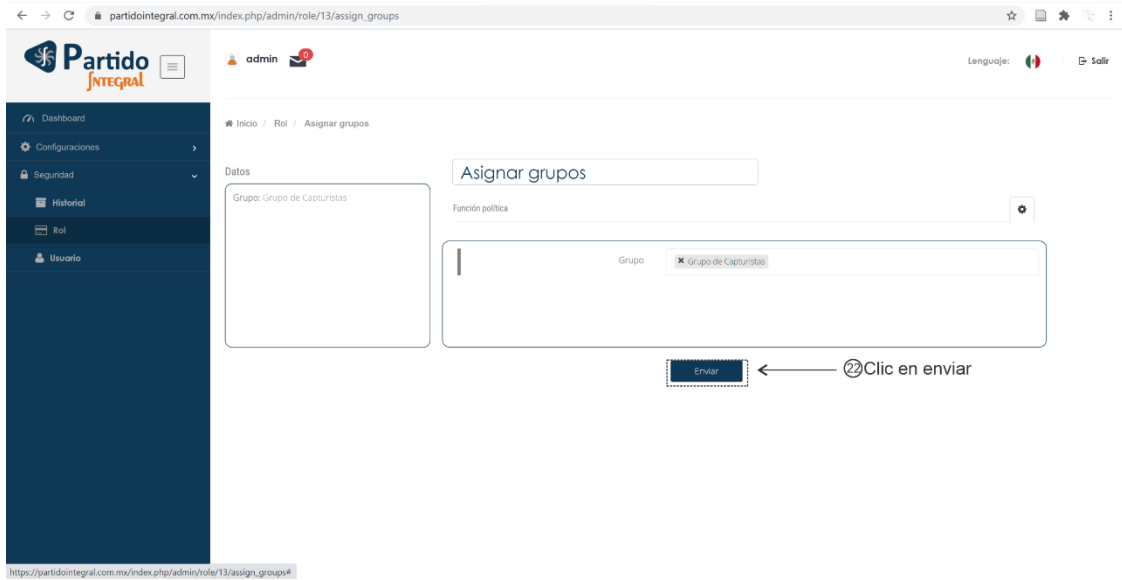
partidointegral.com.mx/index.php/admin/role/13/assign_groups

Partido Integral

admin 0

Lenguaje: Salir

Dashboard
Configuraciones
Seguridad
Historial
Rol
Usuario

Inicio / Rol / Asignar grupos

Datos

Grupo: Grupo de Capturistas

Asignar grupos

Función política

Grupo ✖ Grupo de Capturistas

Enviar

㉒Clic en enviar

https://partidointegral.com.mx/index.php/admin/role/13/assign_groups#